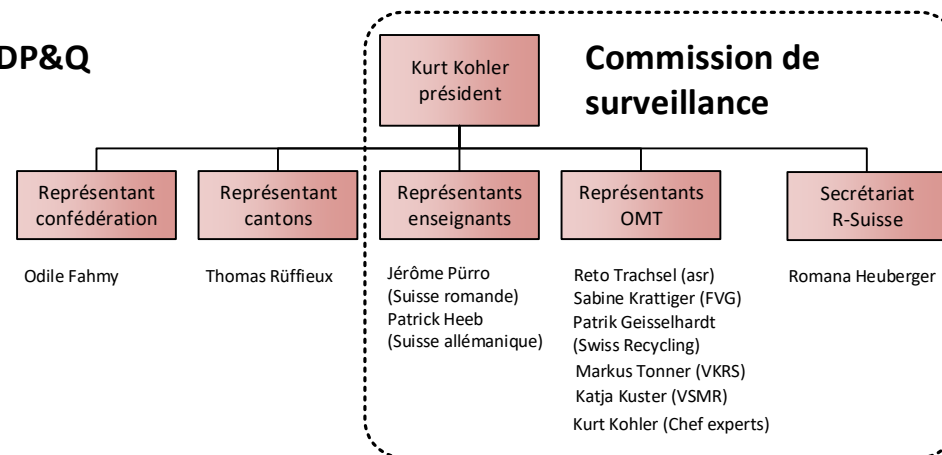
DP&Q

Kurt Kohler
président

Commission de surveillance

Représentant confédération

Odile Fahmy

Représentant cantons

Thomas Rüffieux

Représentants enseignants

Jérôme Pürro
(Suisse romande)
Patrick Heeb
(Suisse allémanique)

Représentants OMT

Reto Trachsel (asr)
Sabine Krattiger (FVG)
Patrik Geisselhardt
(Swiss Recycling)
Markus Tonner (VKRS)
Katja Kuster (VSMR)
Kurt Kohler (Chef experts)

Secrétariat R-Suisse

Romana Heuberger